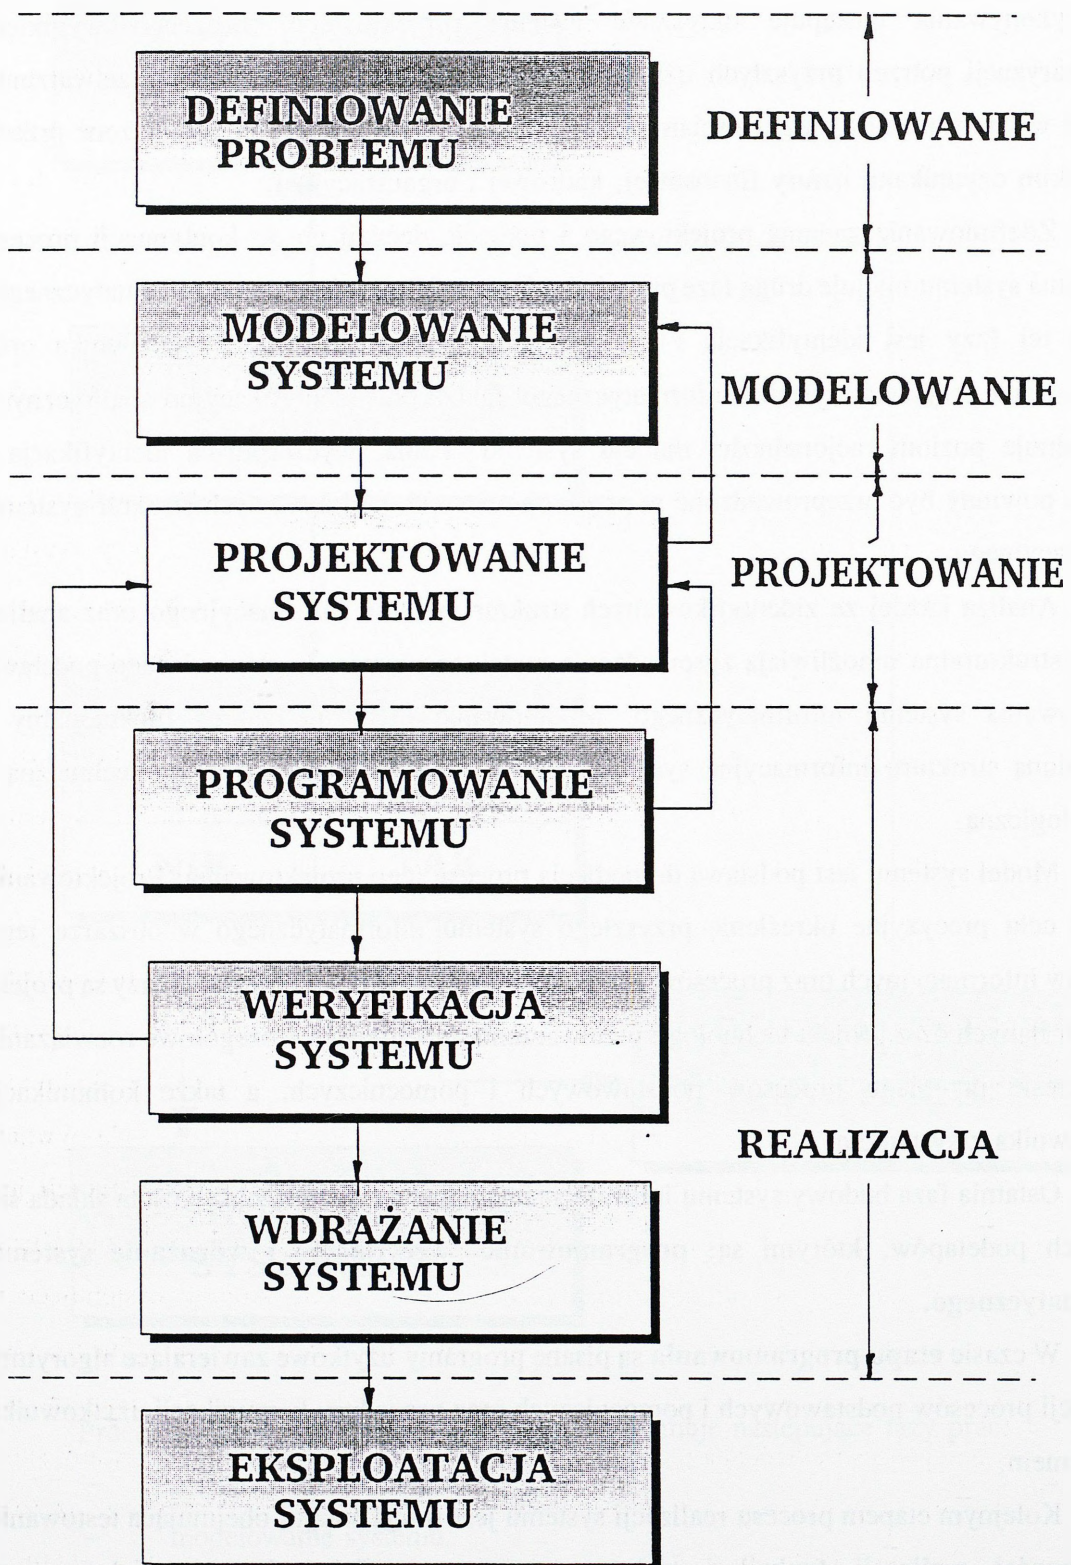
DEFINIOWANIE PROBLEMU

DEFINIOWANIE

MODELOWANIE SYSTEMU

MODELOWANIE

PROJEKTOWANIE SYSTEMU

PROJEKTOWANIE

PROGRAMOWANIE SYSTEMU

WERYFIKACJA SYSTEMU

REALIZACJA

WDRAŻANIE SYSTEMU

EKSPLOATACJA SYSTEMU